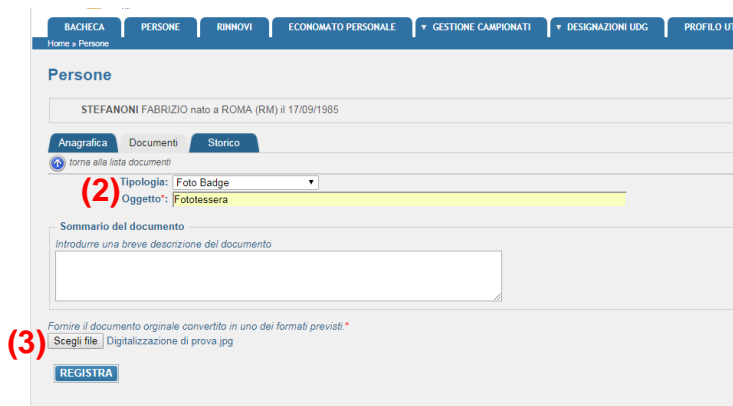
BACHECA | PERSONE | RINNOVI | ECONOMATO PERSONALE | ▾ GESTIONE CAMPIONATI | ▾ DESIGNAZIONI UDG | PROFILO UT

Home » Persone

Persone

STEFANONI FABRIZIO nato a ROMA (RM) il 17/09/1985

Anagrafica | Documenti | Storico

torna alla lista documenti

(2) Tipologia: Foto Badge ▾
Oggetto*: Fototessera

Sommario del documento

Introdurre una breve descrizione del documento

Fornire il documento orginale convertito in uno dei formati previsti.*

(3) Scegli file Digitalizzazione di prova.jpg

REGISTRA